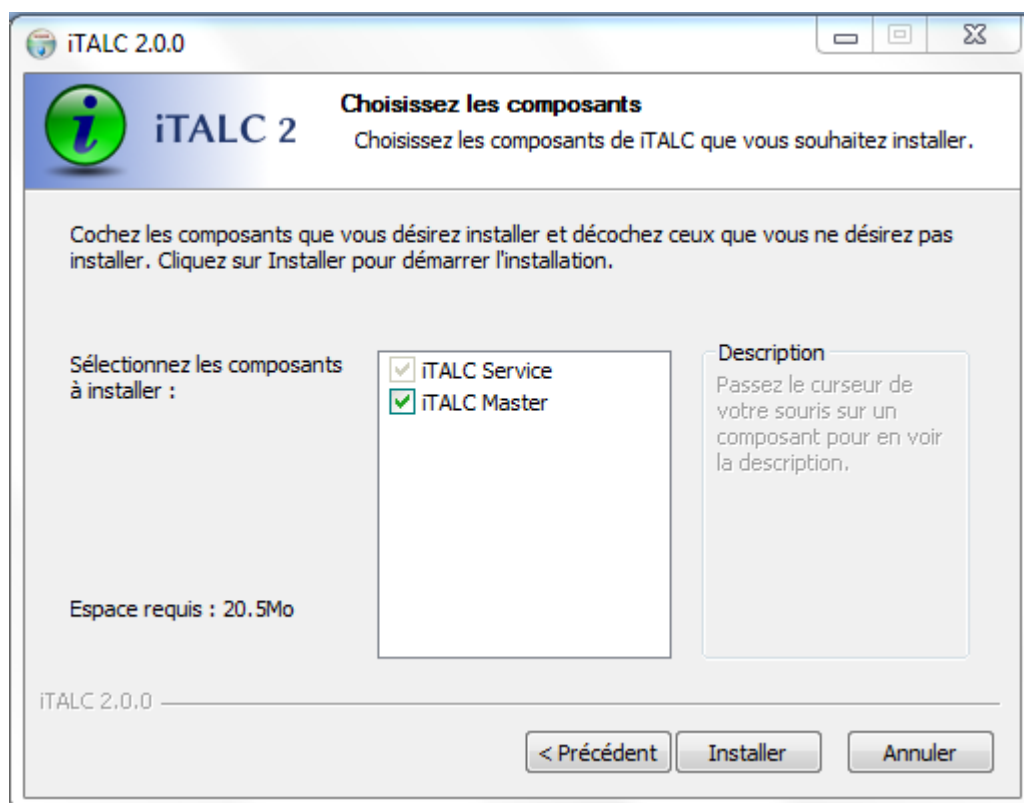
iTALC 2.0.0

iTALC 2

Choisissez les composants

Choisissez les composants de iTALC que vous souhaitez installer.

Cochez les composants que vous désirez installer et décochez ceux que vous ne désirez pas installer. Cliquez sur Installer pour démarrer l'installation.

Sélectionnez les composants à installer :

iTALC Service
iTALC Master

Description

Passez le curseur de votre souris sur un composant pour en voir la description.

Espace requis : 20.5Mo

iTALC 2.0.0

< Précédent
Installer
Annuler